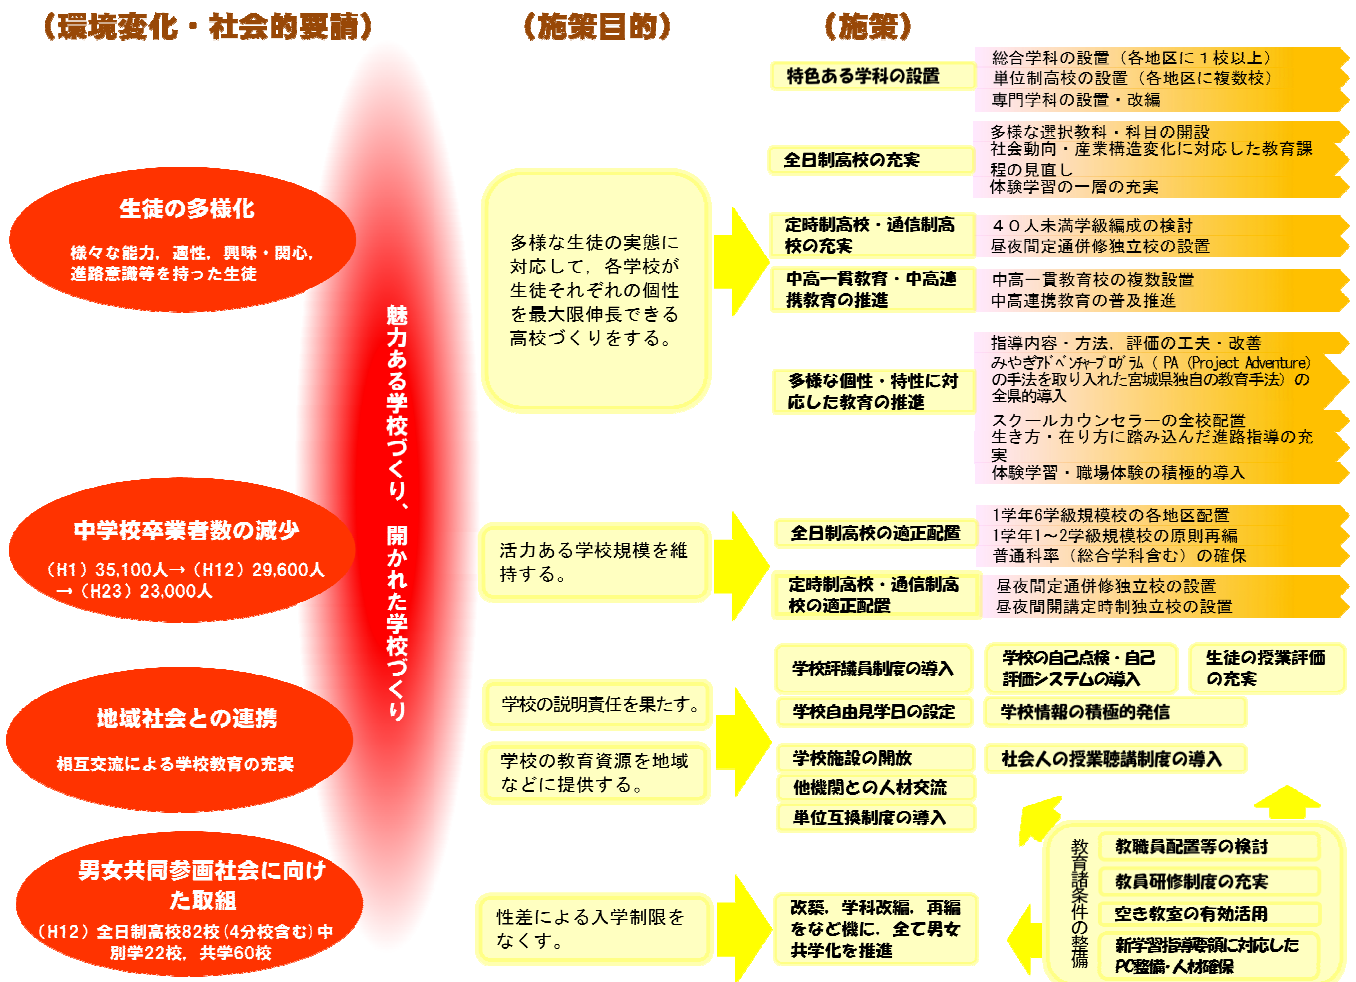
（環境変化・社会的要請）

（施策目的）

（施策）

生徒の多様化

様々な能力，適性，興味・関心，進路意識等を持った生徒

中学校卒業者数の減少

（H1）35,100人→（H12）29,600人→（H23）23,000人

地域社会との連携

相互交流による学校教育の充実

男女共同参画社会に向けた取組

（H12）全日制高校82校（4分校含む）中別学22校，共学60校

魅力ある学校づくり、開かれた学校づくり

多様な生徒の実態に対応して，各学校が生徒それぞれの個性を最大限伸長できる高校づくりをする。

活力ある学校規模を維持する。

学校の説明責任を果たす。

学校の教育資源を地域などに提供する。

性差による入学制限をなくす。

特色ある学科の設置

総合学科の設置（各地区に１校以上）
単位制高校の設置（各地区に複数校）
専門学科の設置・改編

全日制高校の充実

多様な選択教科・科目の開設
社会動向・産業構造変化に対応した教育課程の見直し
体験学習の一層の充実

定時制高校・通信制高校の充実

４０人未満学級編成の検討
昼夜間定通併修独立校の設置

中高一貫教育・中高連携教育の推進

中高一貫教育校の複数設置
中高連携教育の普及推進

多様な個性・特性に対応した教育の推進

指導内容・方法，評価の工夫・改善
みやぎｱﾄﾞﾍﾞﾝﾁｬｰﾌﾟﾛｸﾞﾗﾑ（PA（Project Adventure）の手法を取り入れた宮城県独自の教育手法）の全県的導入
スクールカウンセラーの全校配置
生き方・在り方に踏み込んだ進路指導の充実
体験学習・職場体験の積極的導入

全日制高校の適正配置

1学年6学級規模校の各地区配置
1学年1～2学級規模校の原則再編
普通科率（総合学科含む）の確保

定時制高校・通信制高校の適正配置

昼夜間定通併修独立校の設置
昼夜間開講定時制独立校の設置

学校評議員制度の導入

学校の自己点検・自己評価システムの導入

生徒の授業評価の充実

学校自由見学日の設定

学校情報の積極的発信

学校施設の開放

社会人の授業聴講制度の導入

他機関との人材交流

単位互換制度の導入

改築，学科改編，再編をなど機に，全て男女共学化を推進

教育諸条件の整備

教職員配置等の検討

教員研修制度の充実

空き教室の有効活用

新学習指導要領に対応したPC整備・人材確保